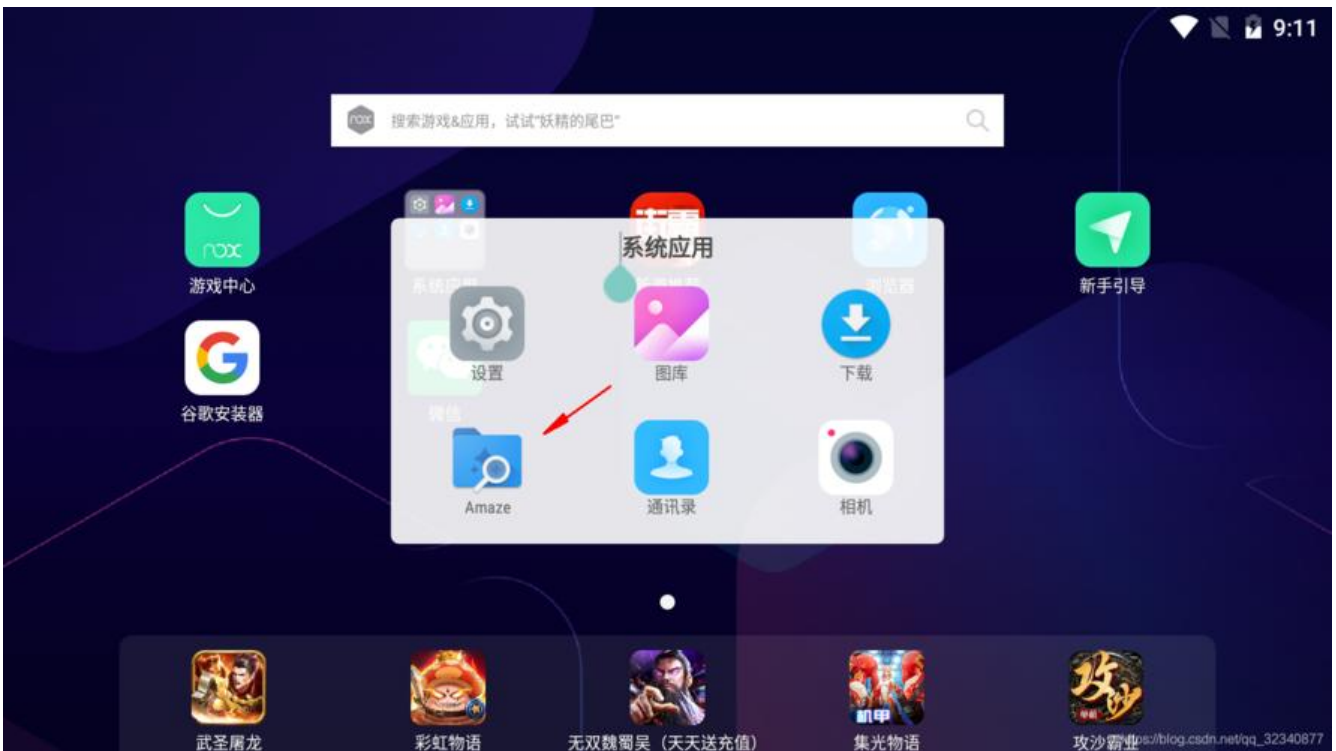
9:11

nox 搜索游戏&应用，试试"妖精的尾巴"

nox
游戏中心

系统应用

新手引导

设置

图库

下载

谷歌安装器

Amaze

通讯录

相机

武圣屠龙

彩虹物语

无双魏蜀吴（天天送充值）

机甲
集光物语

攻沙
攻沙霸业

https://blog.csdn.net/qq_32340877